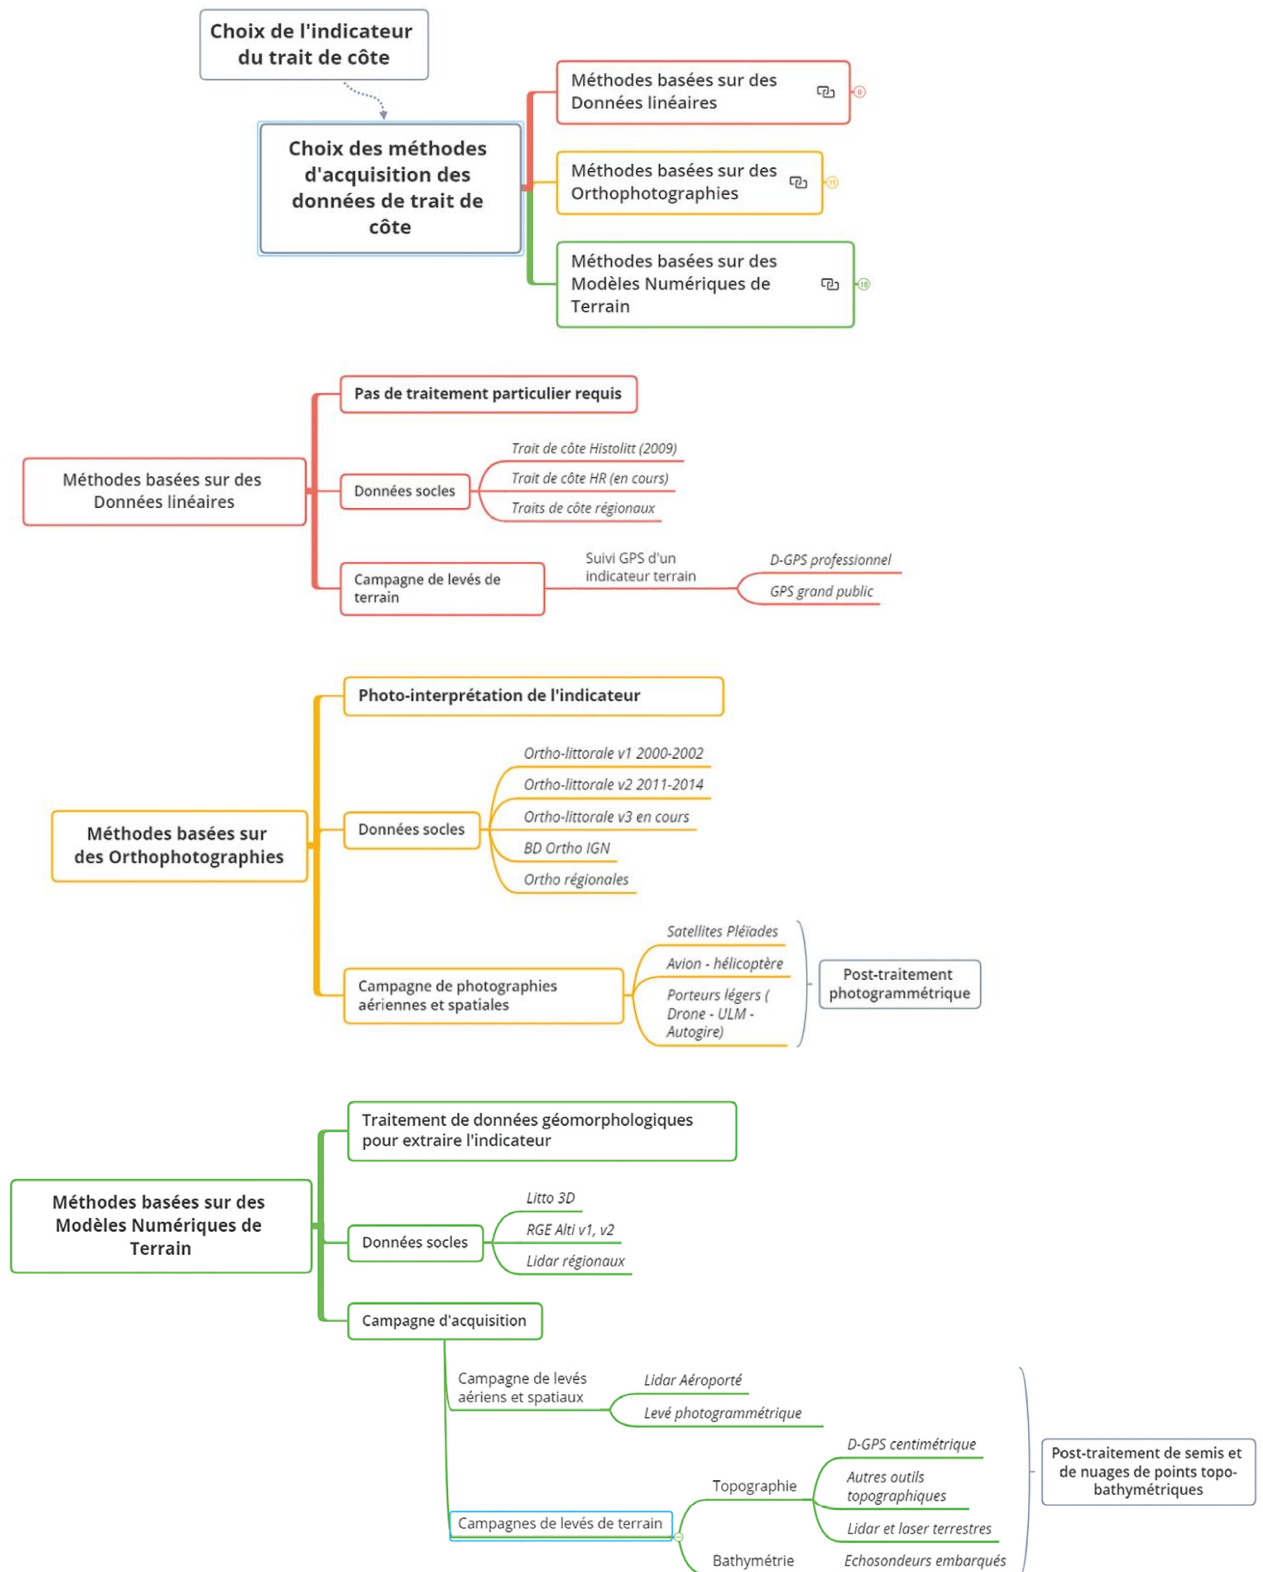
Choix de l'indicateur du trait de côte

Choix des méthodes d'acquisition des données de trait de côte

Méthodes basées sur des Données linéaires

Méthodes basées sur des Orthophotographies

Méthodes basées sur des Modèles Numériques de Terrain

Méthodes basées sur des Données linéaires

Pas de traitement particulier requis

Données socles

Trait de côte Histolitt (2009)

Trait de côte HR (en cours)

Traits de côte régionaux

Campagne de levés de terrain

Suivi GPS d'un indicateur terrain

D-GPS professionnel

GPS grand public

Méthodes basées sur des Orthophotographies

Photo-interprétation de l'indicateur

Données socles

Ortho-littorale v1 2000-2002

Ortho-littorale v2 2011-2014

Ortho-littorale v3 en cours

BD Ortho IGN

Ortho régionales

Campagne de photographies aériennes et spatiales

Satellites Pléïades

Avion - hélicoptère

Porteurs légers ( Drone - ULM - Autogire)

Post-traitement photogrammétrique

Méthodes basées sur des Modèles Numériques de Terrain

Traitement de données géomorphologiques pour extraire l'indicateur

Données socles

Litto 3D

RGE Alti v1, v2

Lidar régionaux

Campagne d'acquisition

Campagne de levés aériens et spatiaux

Lidar Aéroporté

Levé photogrammétrique

Campagnes de levés de terrain

Topographie

D-GPS centimétrique

Autres outils topographiques

Lidar et laser terrestres

Bathymétrie

Echosondeurs embarqués

Post-traitement de semis et de nuages de points topo-bathymétriques